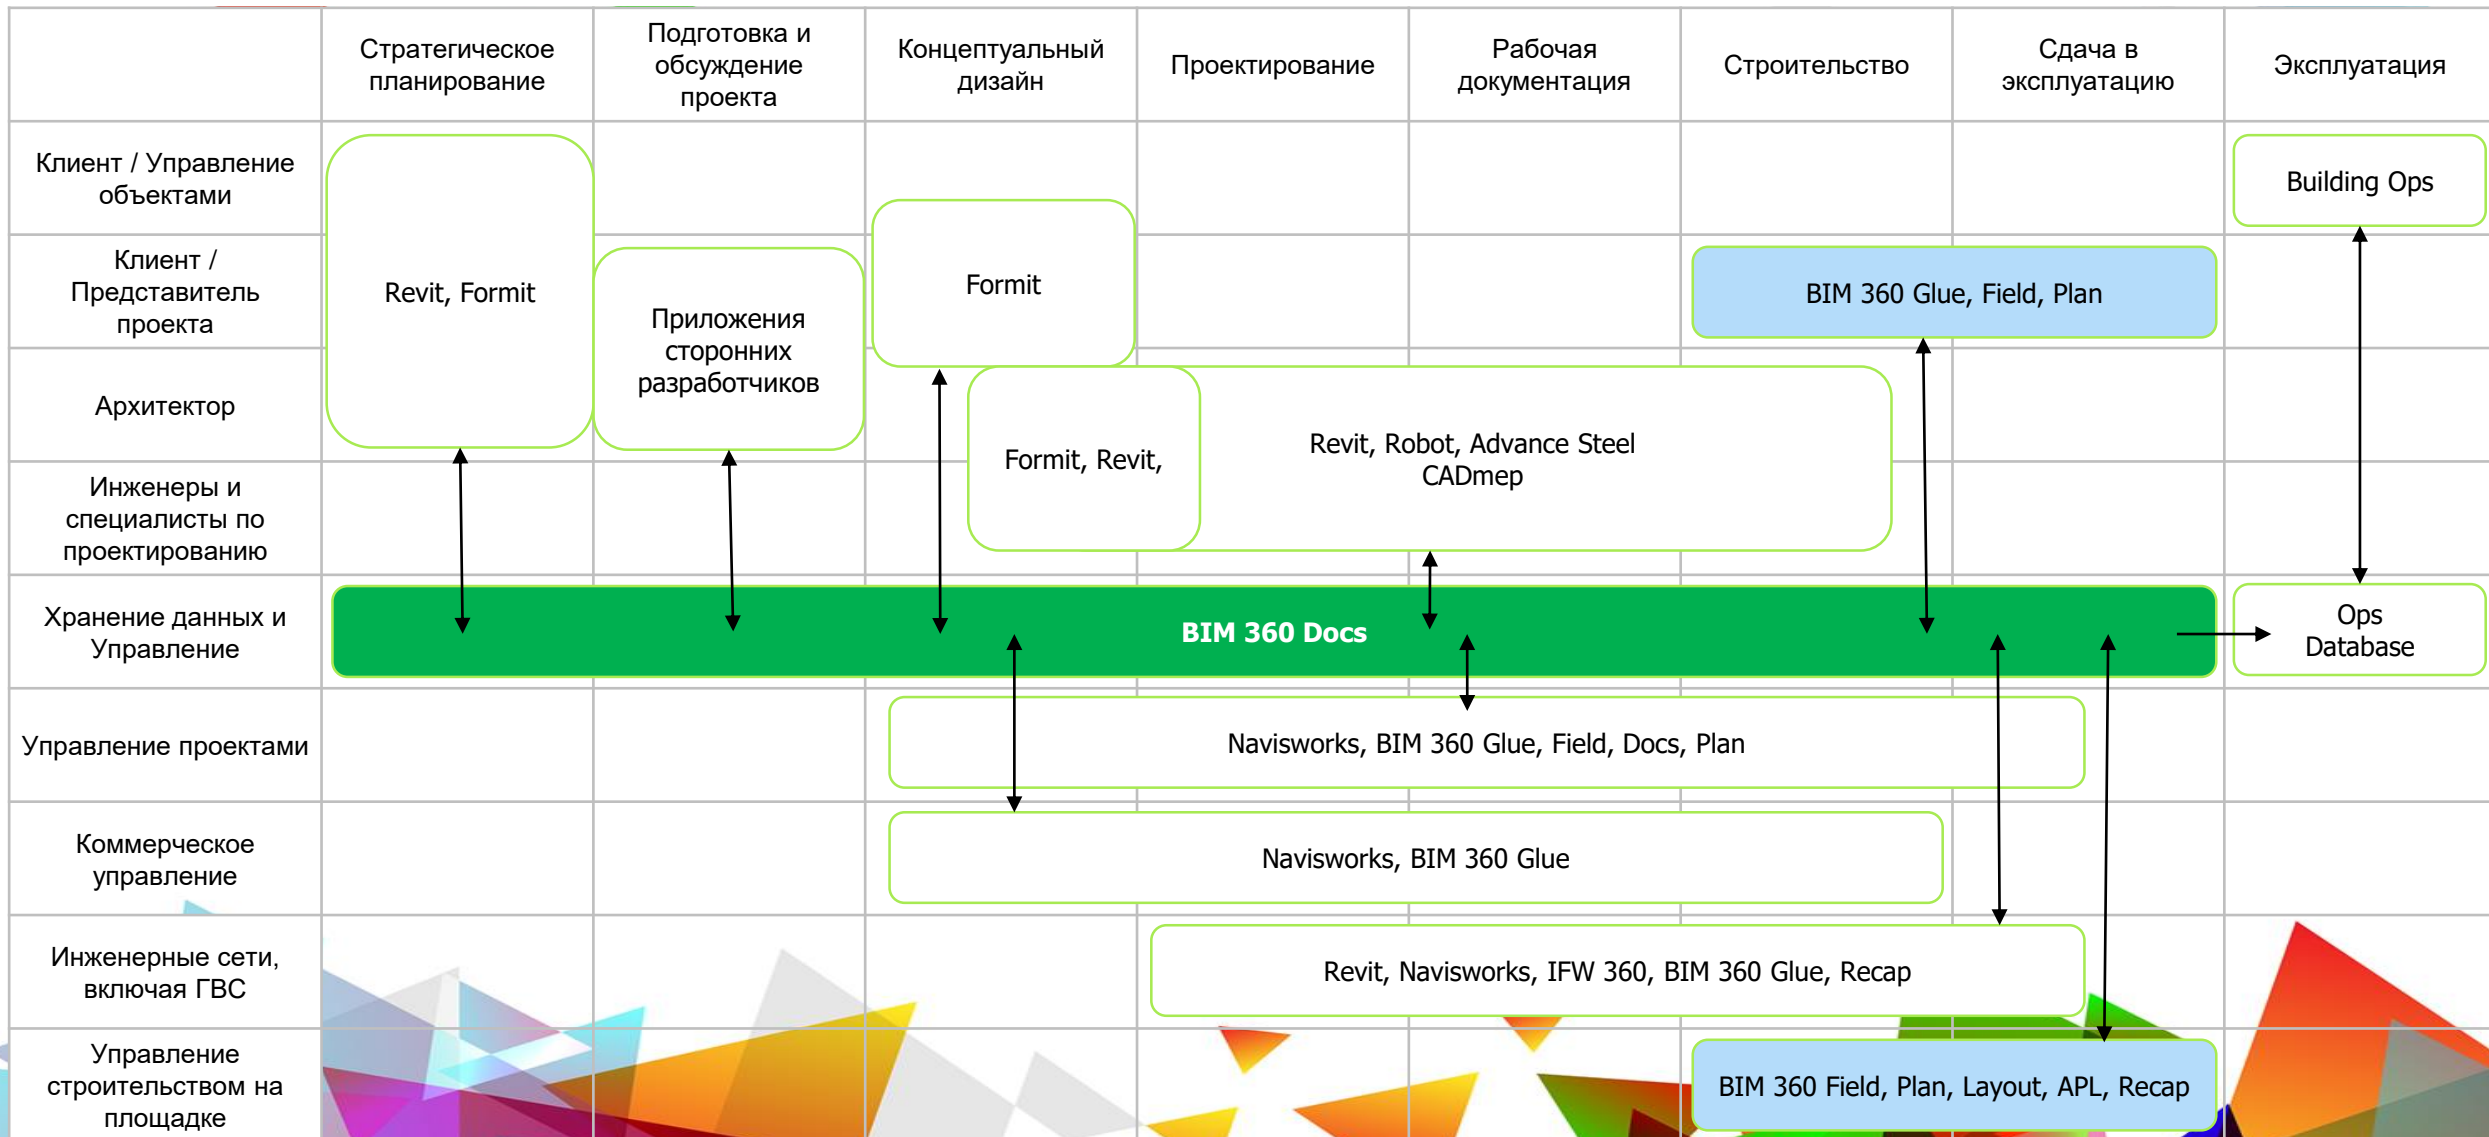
| | Стратегическое планирование | Подготовка и обсуждение проекта | Концептуальный дизайн | Проектирование | Рабочая документация | Строительство | Сдача в эксплуатацию | Эксплуатация |
|---|---|---|---|---|---|---|---|---|
| Клиент / Управление объектами | | | | | | | | Building Ops |
| Клиент / Представитель проекта | Revit, Formit | Приложения сторонних разработчиков | Formit | | | BIM 360 Glue, Field, Plan | | |
| Архитектор | | | Formit, Revit, | Revit, Robot, Advance Steel CADmep | | | | |
| Инженеры и специалисты по проектированию | | | | | | | | |
| Хранение данных и Управление | BIM 360 Docs | | | | | | | Ops Database |
| Управление проектами | | | Navisworks, BIM 360 Glue, Field, Docs, Plan | | | | | |
| Коммерческое управление | | | Navisworks, BIM 360 Glue | | | | | |
| Инженерные сети, включая ГВС | | | | Revit, Navisworks, IFW 360, BIM 360 Glue, Recap | | | | |
| Управление строительством на площадке | | | | | | BIM 360 Field, Plan, Layout, APL, Recap | | |